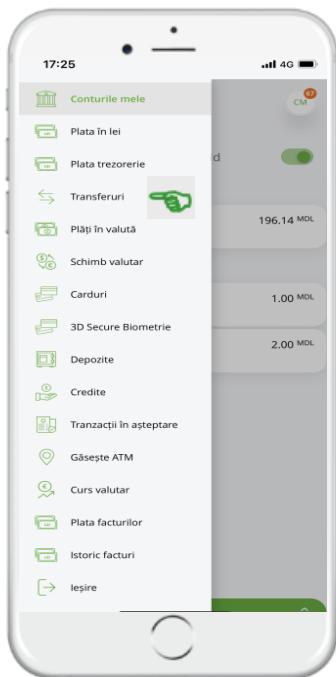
17:25

4G

CM

67

Conturile mele

Plata în lei

Plata trezorerie

d

Transferuri

196.14 MDL

Plăți în valută

Schimb valutar

Carduri

1.00 MDL

3D Secure Biometrie

2.00 MDL

Depozite

Credite

Tranzacții în așteptare

Găsește ATM

Curs valutar

Plata facturilor

Istoric facturi

Ieșire